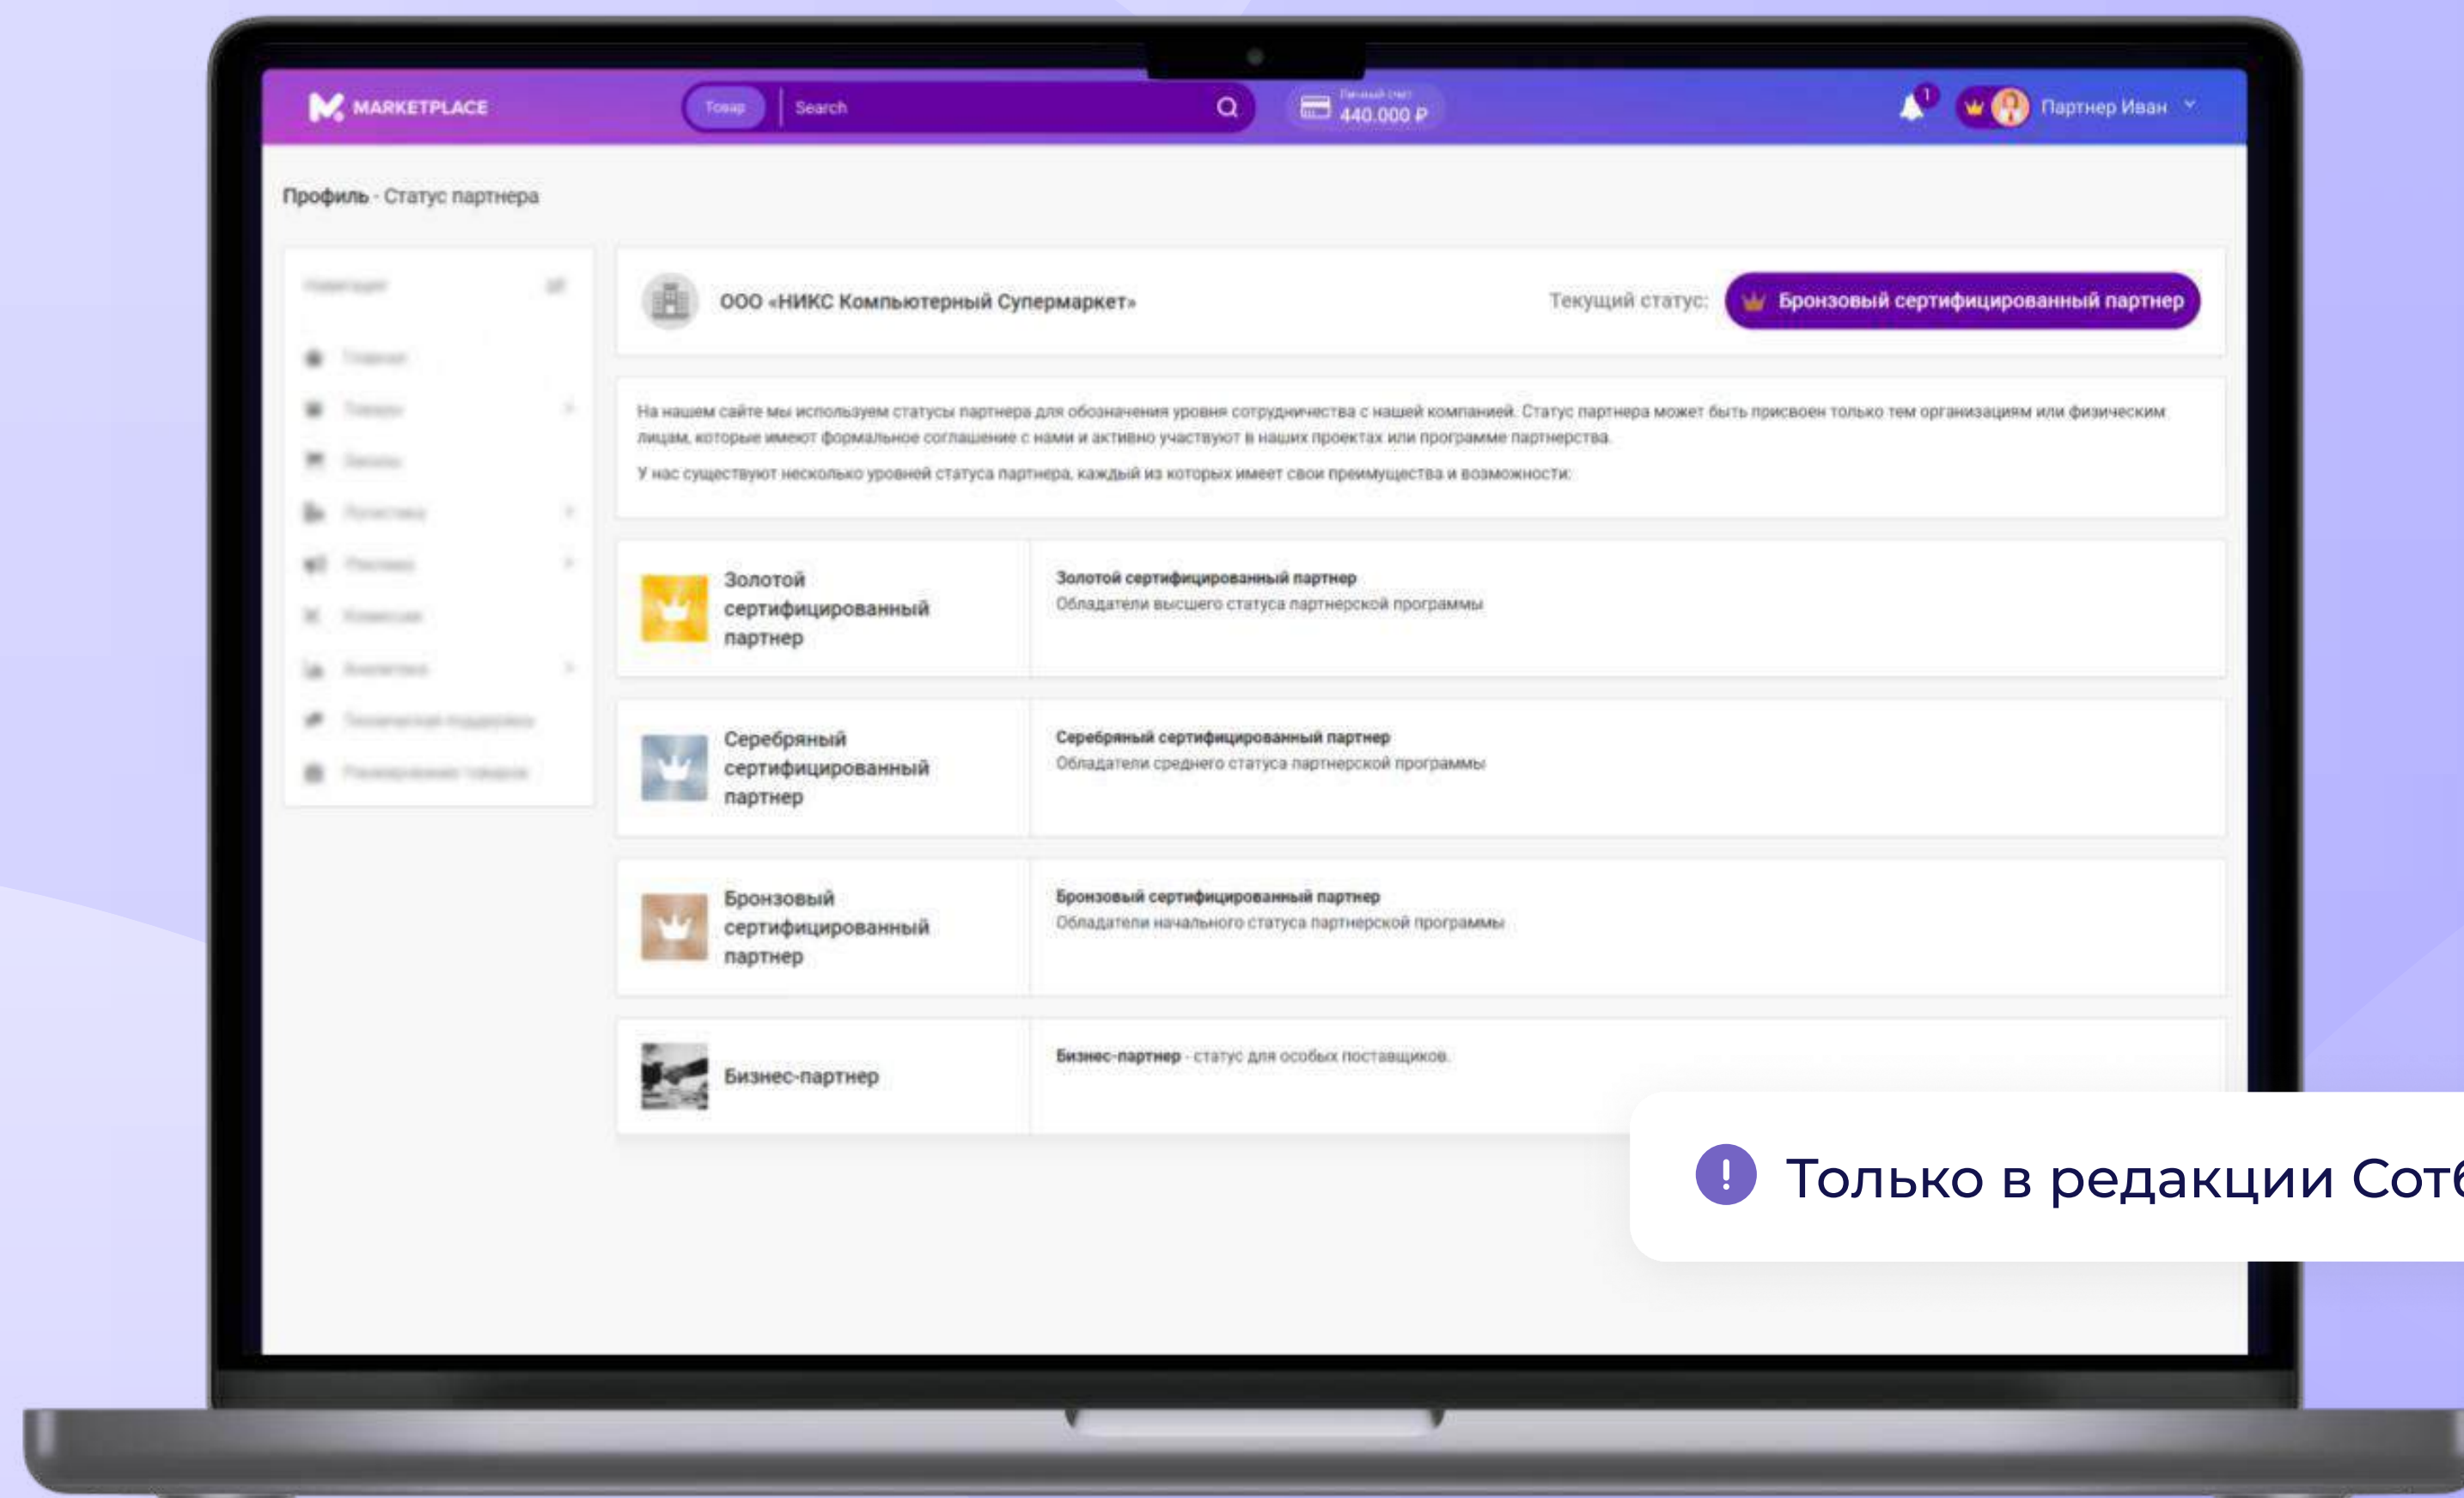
MARKETPLACE

Товар

Search

Личный счет
440.000 ₽

1

Партнер Иван

Профиль - Статус партнера

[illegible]

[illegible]
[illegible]
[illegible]
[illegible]
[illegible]
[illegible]
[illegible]
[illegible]
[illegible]

ООО «НИКС Компьютерный Супермаркет»

Текущий статус: Бронзовый сертифицированный партнер

На нашем сайте мы используем статусы партнера для обозначения уровня сотрудничества с нашей компанией. Статус партнера может быть присвоен только тем организациям или физическим лицам, которые имеют формальное соглашение с нами и активно участвуют в наших проектах или программе партнерства.

У нас существуют несколько уровней статуса партнера, каждый из которых имеет свои преимущества и возможности:

| Золотой сертифицированный партнер | Золотой сертифицированный партнер<br>Обладатели высшего статуса партнерской программы |
|---|---|
| Серебряный сертифицированный партнер | Серебряный сертифицированный партнер<br>Обладатели среднего статуса партнерской программы |
| Бронзовый сертифицированный партнер | Бронзовый сертифицированный партнер<br>Обладатели начального статуса партнерской программы |
| Бизнес-партнер | Бизнес-партнер - статус для особых поставщиков. |

Только в редакции Сот